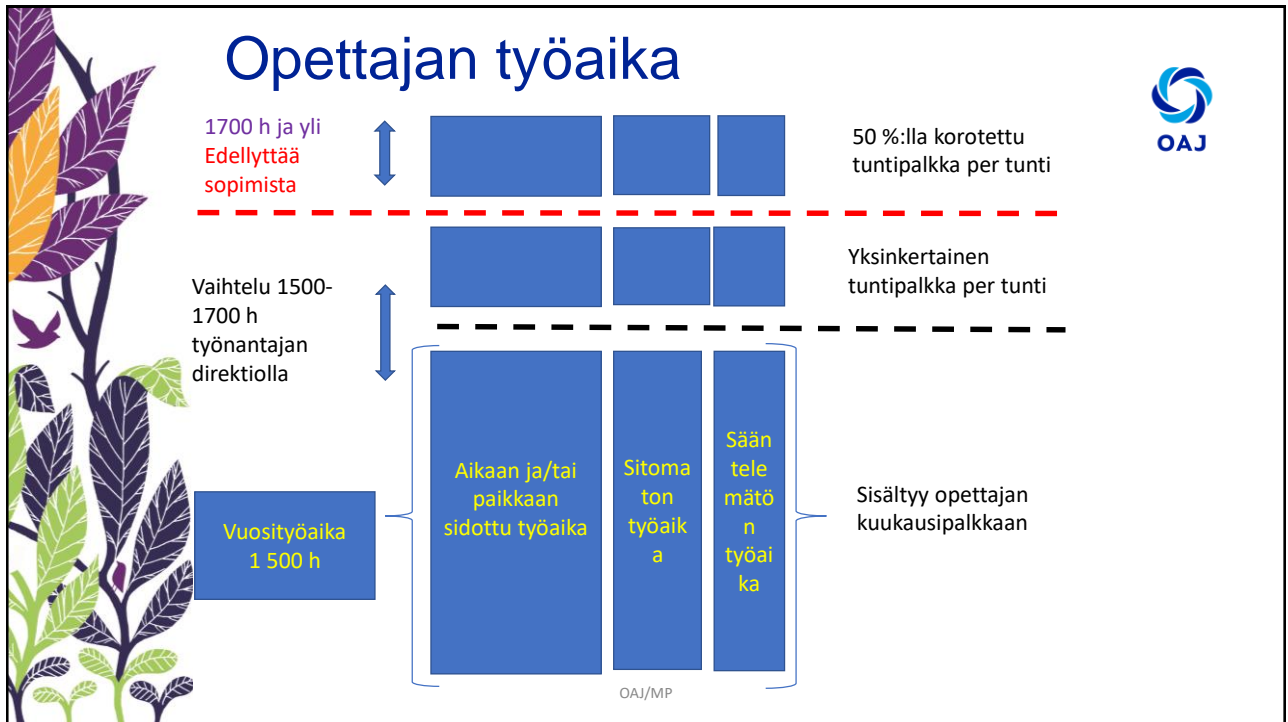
Opettajan työaika

OAJ

1700 h ja yli
Edellyttää sopimista

50 %:lla korotettu tuntipalkka per tunti

Vaihtelu 1500-1700 h työnantajan direktiolla

Yksinkertainen tuntipalkka per tunti

Vuosityöaika 1 500 h

Aikaan ja/tai paikkaan sidottu työaika

Sitomaton työaika

Sääntelemätön työaika

Sisältyy opettajan kuukausipalkkaan

OAJ/MP